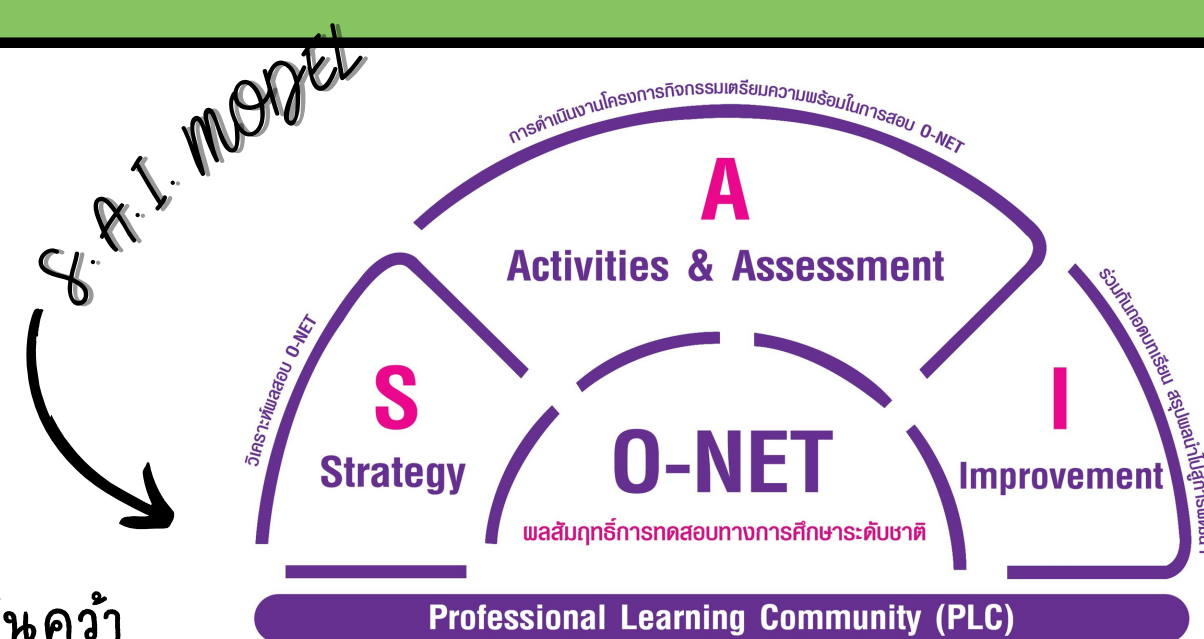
S. A. I. MODEL

การดำเนินงานโครงการกิจกรรมเตรียมความพร้อมในการสอบ O-NET

A
Activities & Assessment

วิเคราะห์ผลสอบ O-NET

S
Strategy

O-NET
ผลสัมฤทธิ์การทดสอบทางการศึกษาระดับชาติ

ร่วมกันถอดบทเรียน สรุปผลนำไปสู่การพัฒ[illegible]

I
Improvement

Professional Learning Community (PLC)

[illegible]นคว้า